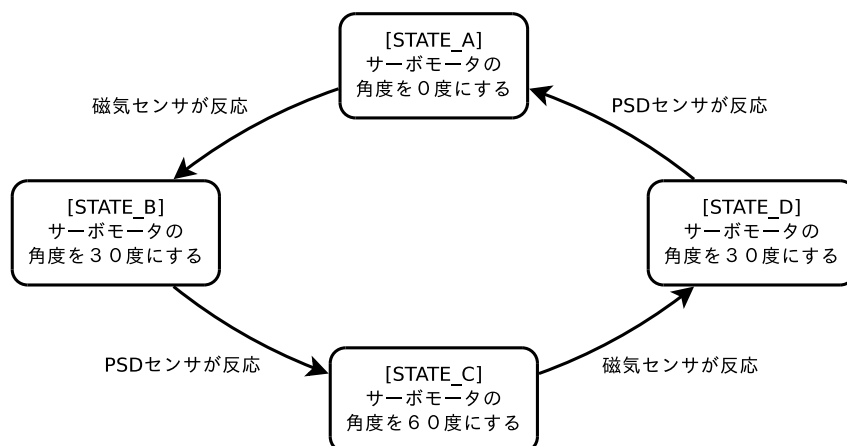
[STATE_A]
サーボモータの
角度を０度にする

磁気センサが反応

PSDセンサが反応

[STATE_B]
サーボモータの
角度を３０度にする

[STATE_D]
サーボモータの
角度を３０度にする

PSDセンサが反応

磁気センサが反応

[STATE_C]
サーボモータの
角度を６０度にする